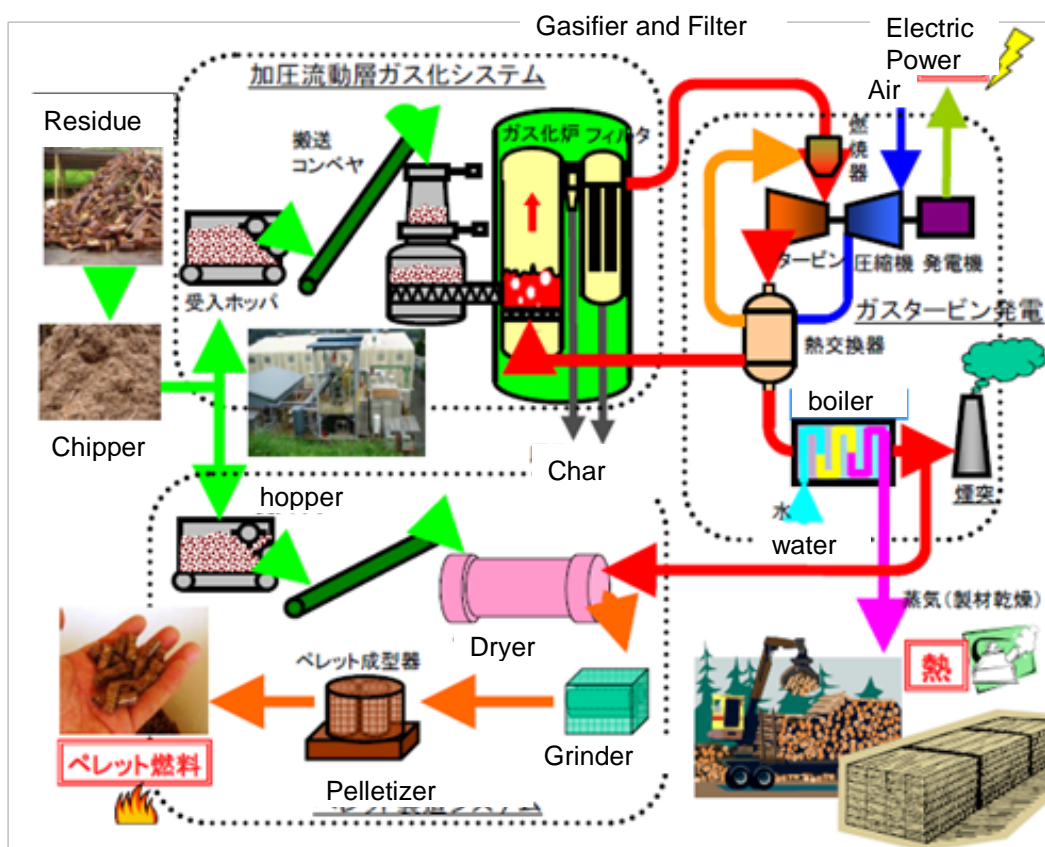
Gasifier and Filter

Electric Power

加圧流動層ガス化システム

Air

Residue

搬送コンベヤ

ガス化炉 フィルタ

燃焼器

受入ホッパ

タービン 圧縮機 発電機

ガスタービン発電

熱交換器

boiler

Chipper

Char

hopper

水

煙突

water

蒸気(製材乾燥)

ペレット成型器

Dryer

熱

Grinder

ペレット燃料

Pelletizer

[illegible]